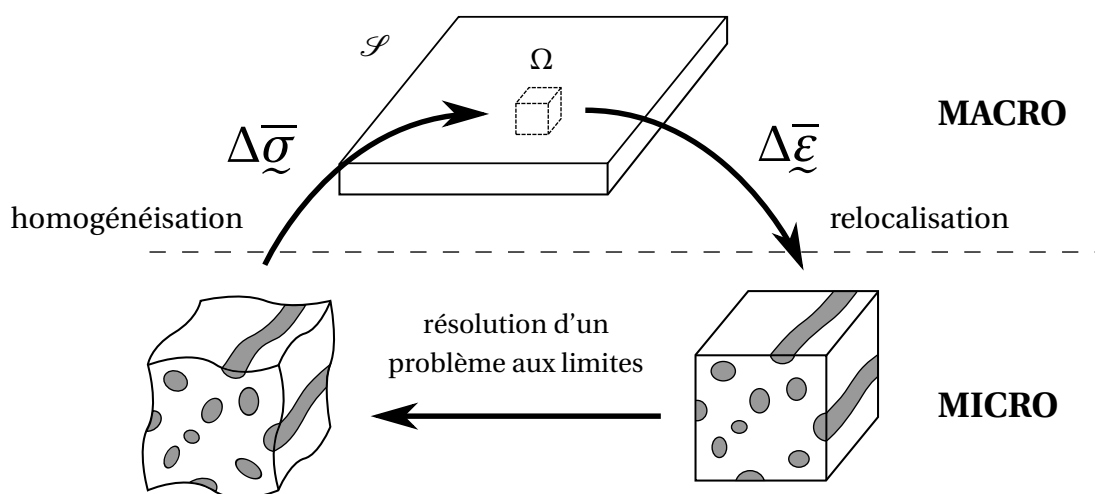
$\mathscr{S}$

$\Omega$

$\Delta\underset{\sim}{\overline{\sigma}}$

$\Delta\underset{\sim}{\overline{\varepsilon}}$

MACRO

homogénéisation

relocalisation

résolution d'un problème aux limites

MICRO